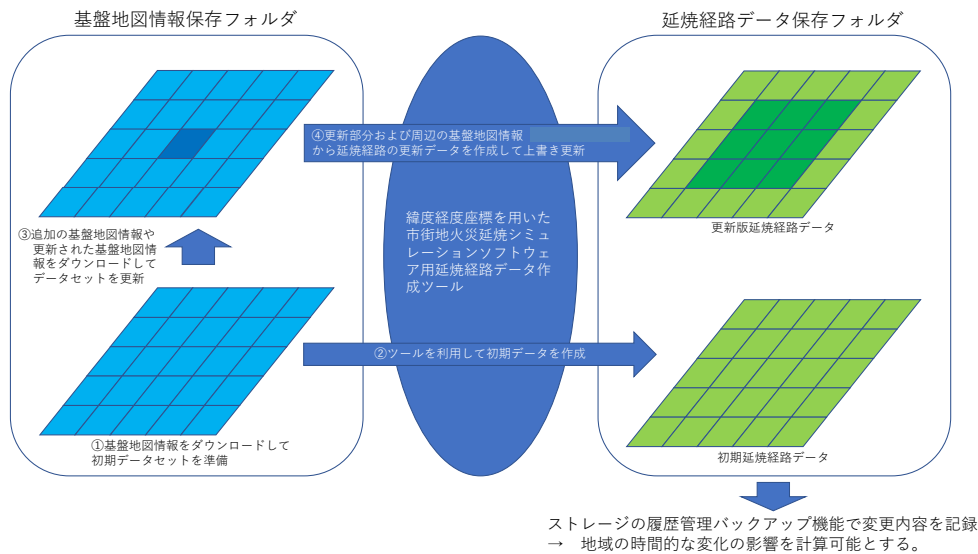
基盤地図情報保存フォルダ

延焼経路データ保存フォルダ

④更新部分および周辺の基盤地図情報から延焼経路の更新データを作成して上書き更新

緯度経度座標を用いた市街地火災延焼シミュレーションソフトウェア用延焼経路データ作成ツール

更新版延焼経路データ

③追加の基盤地図情報や更新された基盤地図情報をダウンロードしてデータセットを更新

②ツールを利用して初期データを作成

①基盤地図情報をダウンロードして初期データセットを準備

初期延焼経路データ

ストレージの履歴管理バックアップ機能で変更内容を記録
→　地域の時間的な変化の影響を計算可能とする。